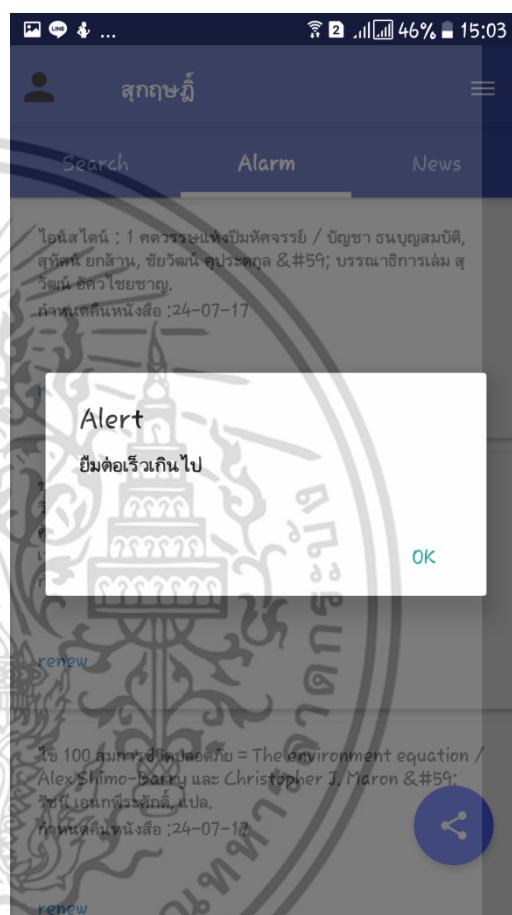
2 46% 15:03

สุกฤษฎิ์

Search Alarm News

ไอน์สไตน์ : 1 ศตวรรษแห่งปีมหัศจรรย์ / บัญชา ธนบุญสมบัติ, สุทัศน์ ยกส้าน, ชัยวัฒน์ คุประตกุล &#59; บรรณาธิการเล่ม สุวัฒน์ อัศวไชยชาญ.
กำหนดคืนหนังสือ :24-07-17

Alert
ยืมต่อเร็วเกินไป
OK

renew

ใช้ 100 สมการชีวิตปลอดภัย = The environment equation / Alex Shimo-Barry และ Christopher J. Maron &#59; รัชนี เอนกพีระศักดิ์, แปล.
กำหนดคืนหนังสือ :24-07-17

renew